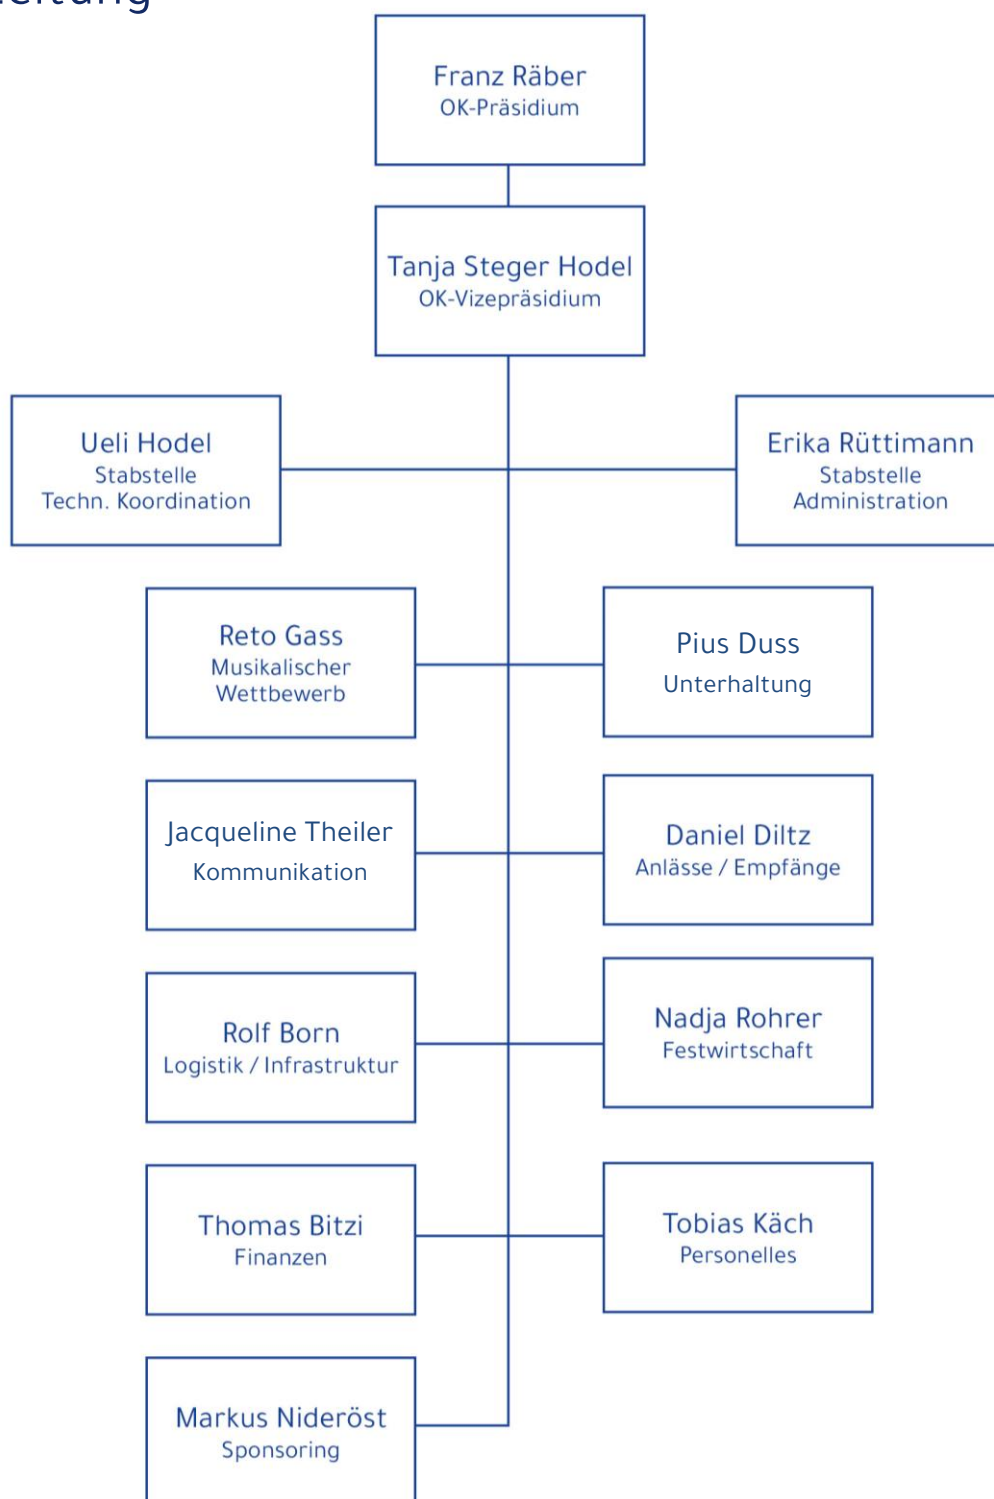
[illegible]eitung

Franz Räber
OK-Präsidium

Tanja Steger Hodel
OK-Vizepräsidium

Ueli Hodel
Stabstelle
Techn. Koordination

Erika Rüttimann
Stabstelle
Administration

Reto Gass
Musikalischer
Wettbewerb

Pius Duss
Unterhaltung

Jacqueline Theiler
Kommunikation

Daniel Diltz
Anlässe / Empfänge

Rolf Born
Logistik / Infrastruktur

Nadja Rohrer
Festwirtschaft

Thomas Bitzi
Finanzen

Tobias Käch
Personelles

Markus Nideröst
Sponsoring